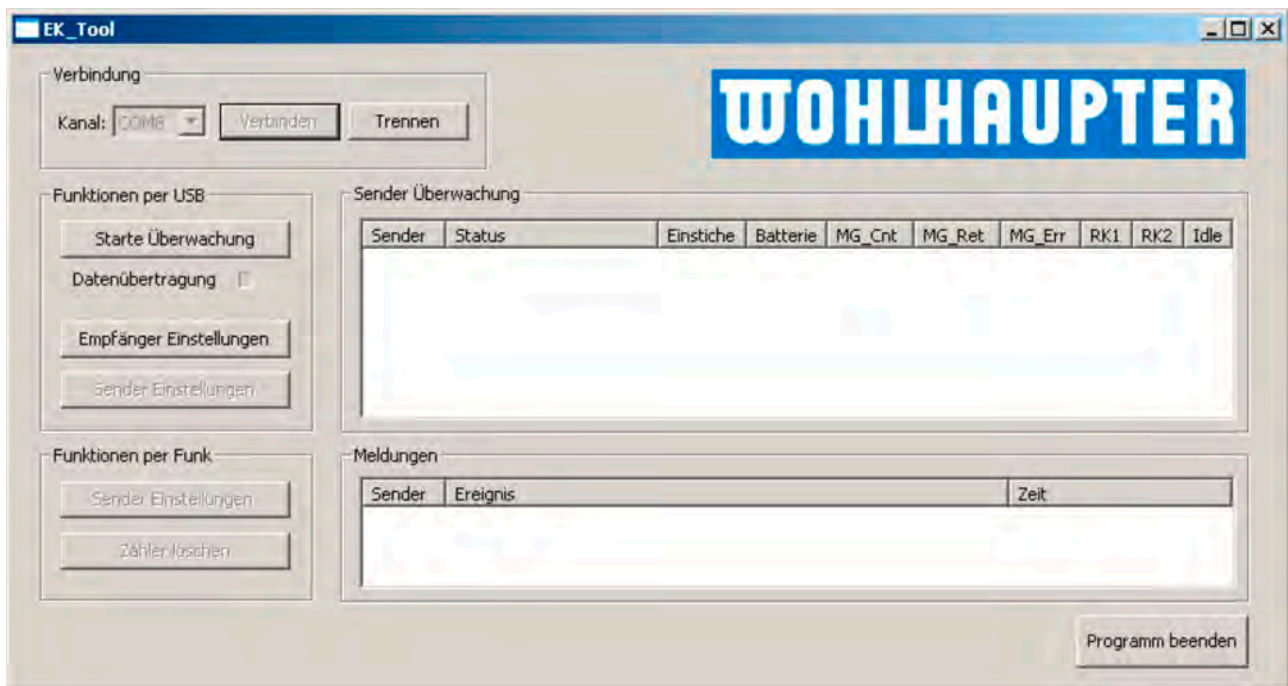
EK_Tool

Verbindung

Kanal: COM8 Verbinden Trennen

WOHLHAUPTER

Funktionen per USB

Starte Überwachung

Datenübertragung

Empfänger Einstellungen

Sender Einstellungen

Sender Überwachung

| Sender | Status | Einstiche | Batterie | MG_Cnt | MG_Ret | MG_Err | RK1 | RK2 | Idle |
|---|---|---|---|---|---|---|---|---|---|

Funktionen per Funk

Sender Einstellungen

Zähler löschen

Meldungen

| Sender | Ereignis | Zeit |
|---|---|---|

Programm beenden